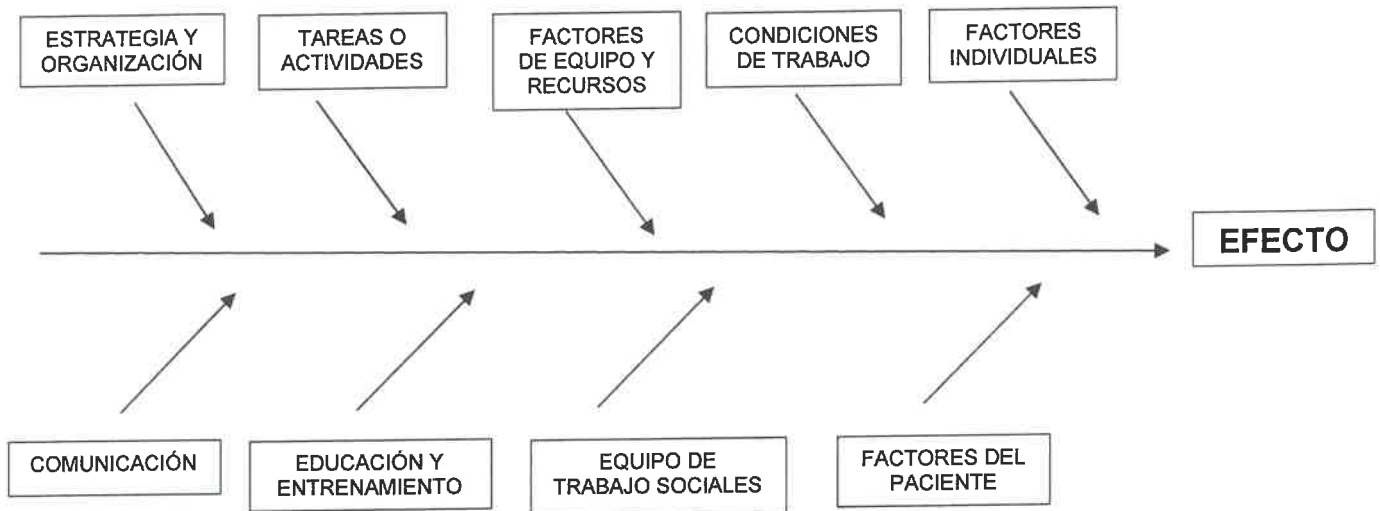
ESTRATEGIA Y ORGANIZACIÓN

TAREAS O ACTIVIDADES

FACTORES DE EQUIPO Y RECURSOS

CONDICIONES DE TRABAJO

FACTORES INDIVIDUALES

EFECTO

COMUNICACIÓN

EDUCACIÓN Y ENTRENAMIENTO

EQUIPO DE TRABAJO SOCIALES

FACTORES DEL PACIENTE